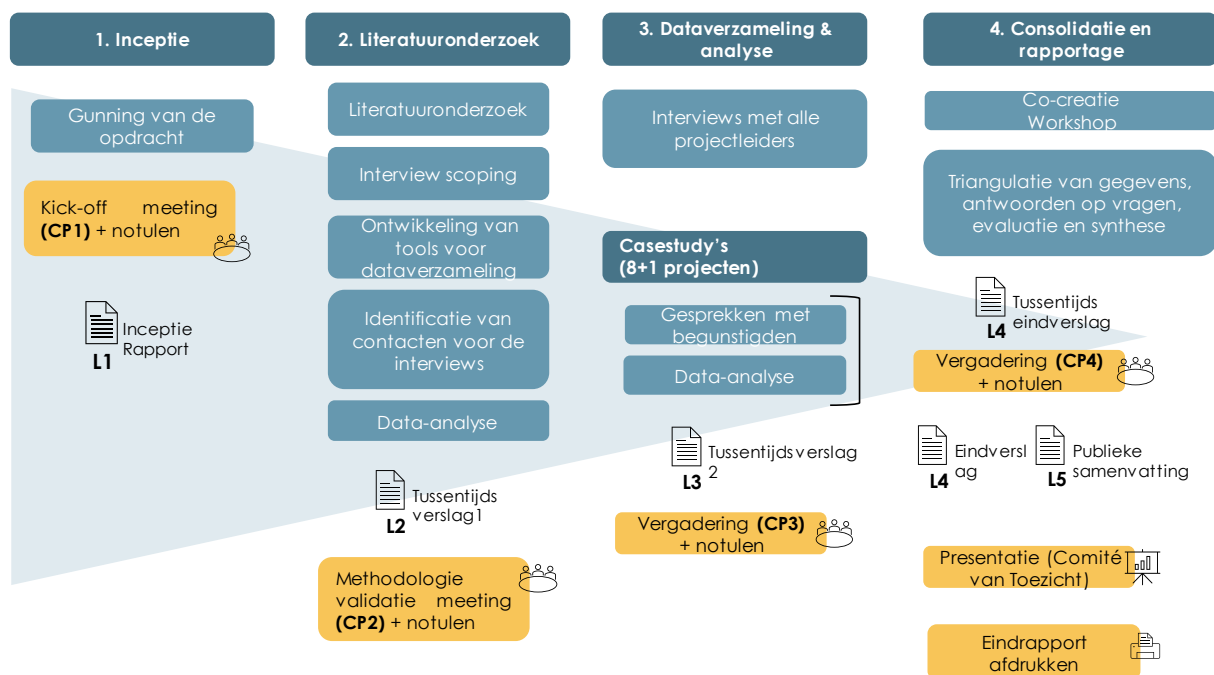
1. Inceptie

Gunning van de opdracht

Kick-off meeting **(CP1)** + notulen

Inceptie Rapport
L1

2. Literatuuronderzoek

Literatuuronderzoek

Interview scoping

Ontwikkeling van tools voor dataverzameling

Identificatie van contacten voor de interviews

Data-analyse

Tussentijds verslag1
L2

Methodologie validatie meeting **(CP2)** + notulen

3. Dataverzameling & analyse

Interviews met alle projectleiders

Casestudy's (8+1 projecten)

Gesprekken met begunstigden

Data-analyse

Tussentijdsverslag 2
L3

Vergadering **(CP3)** + notulen

4. Consolidatie en rapportage

Co-creatie Workshop

Triangulatie van gegevens, antwoorden op vragen, evaluatie en synthese

Tussentijds eindverslag
L4

Vergadering **(CP4)** + notulen

Eindverslag
L4

Publieke samenvatting
L5

Presentatie (Comité van Toezicht)

Eindrapport afdrukken